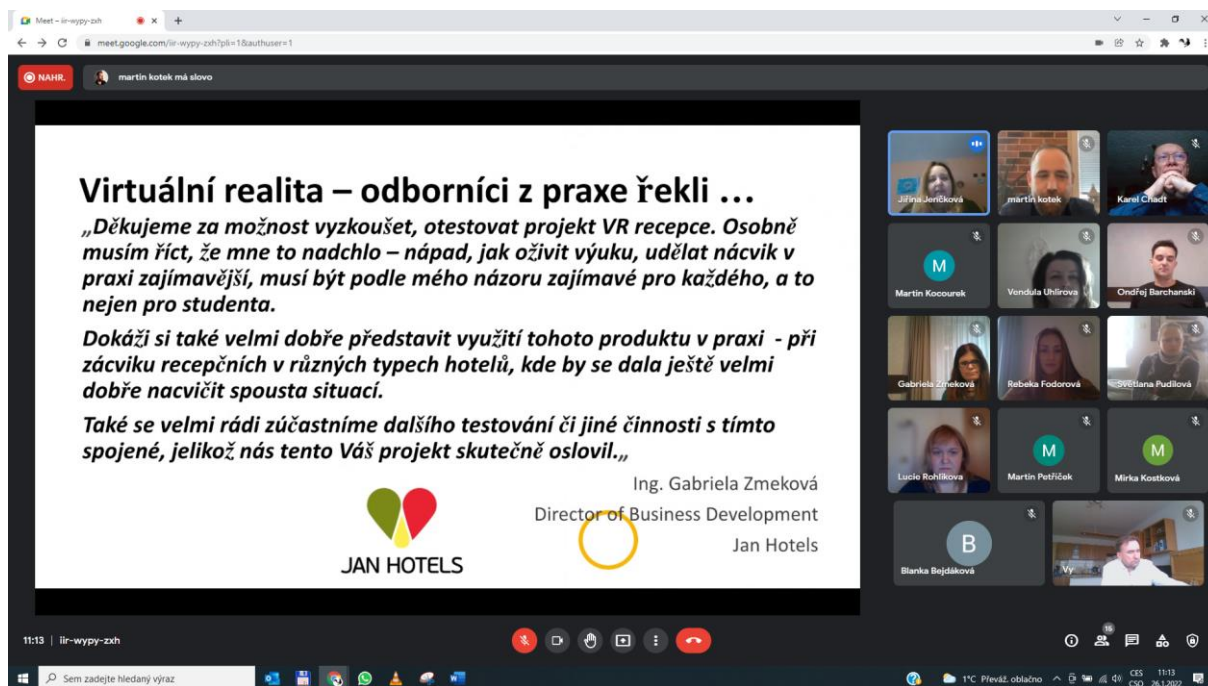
Meet – iir-wypy-zxh

meet.google.com/iir-wypy-zxh?pli=1&authuser=1

NAHR.

martin kotek má slovo

Virtuální realita – odborníci z praxe řekli …

„Děkujeme za možnost vyzkoušet, otestovat projekt VR recepce. Osobně musím říct, že mne to nadchlo – nápad, jak oživit výuku, udělat nácvik v praxi zajímavější, musí být podle mého názoru zajímavé pro každého, a to nejen pro studenta.

Dokáži si také velmi dobře představit využití tohoto produktu v praxi - při zácviku recepčních v různých typech hotelů, kde by se dala ještě velmi dobře nacvičit spousta situací.

Také se velmi rádi zúčastníme dalšího testování či jiné činnosti s tímto spojené, jelikož nás tento Váš projekt skutečně oslovil.„

Ing. Gabriela Zmeková
Director of Business Development
Jan Hotels

JAN HOTELS

Jiřina Jenčková
martin kotek
Karel Chadt
M
Martin Kocourek
Vendula Uhlírová
Ondřej Barchanski
Gabriela Zmeková
Rebeka Fodorová
Světlana Pudilová
Lucie Rohlíková
M
Martin Petříček
M
Mirka Kostková
B
Blanka Bejdáková
Vy

11:13 | iir-wypy-zxh

15

Sem zadejte hledaný výraz

1°C Převáž. oblačno

CES CSO

11:13 26.1.2022